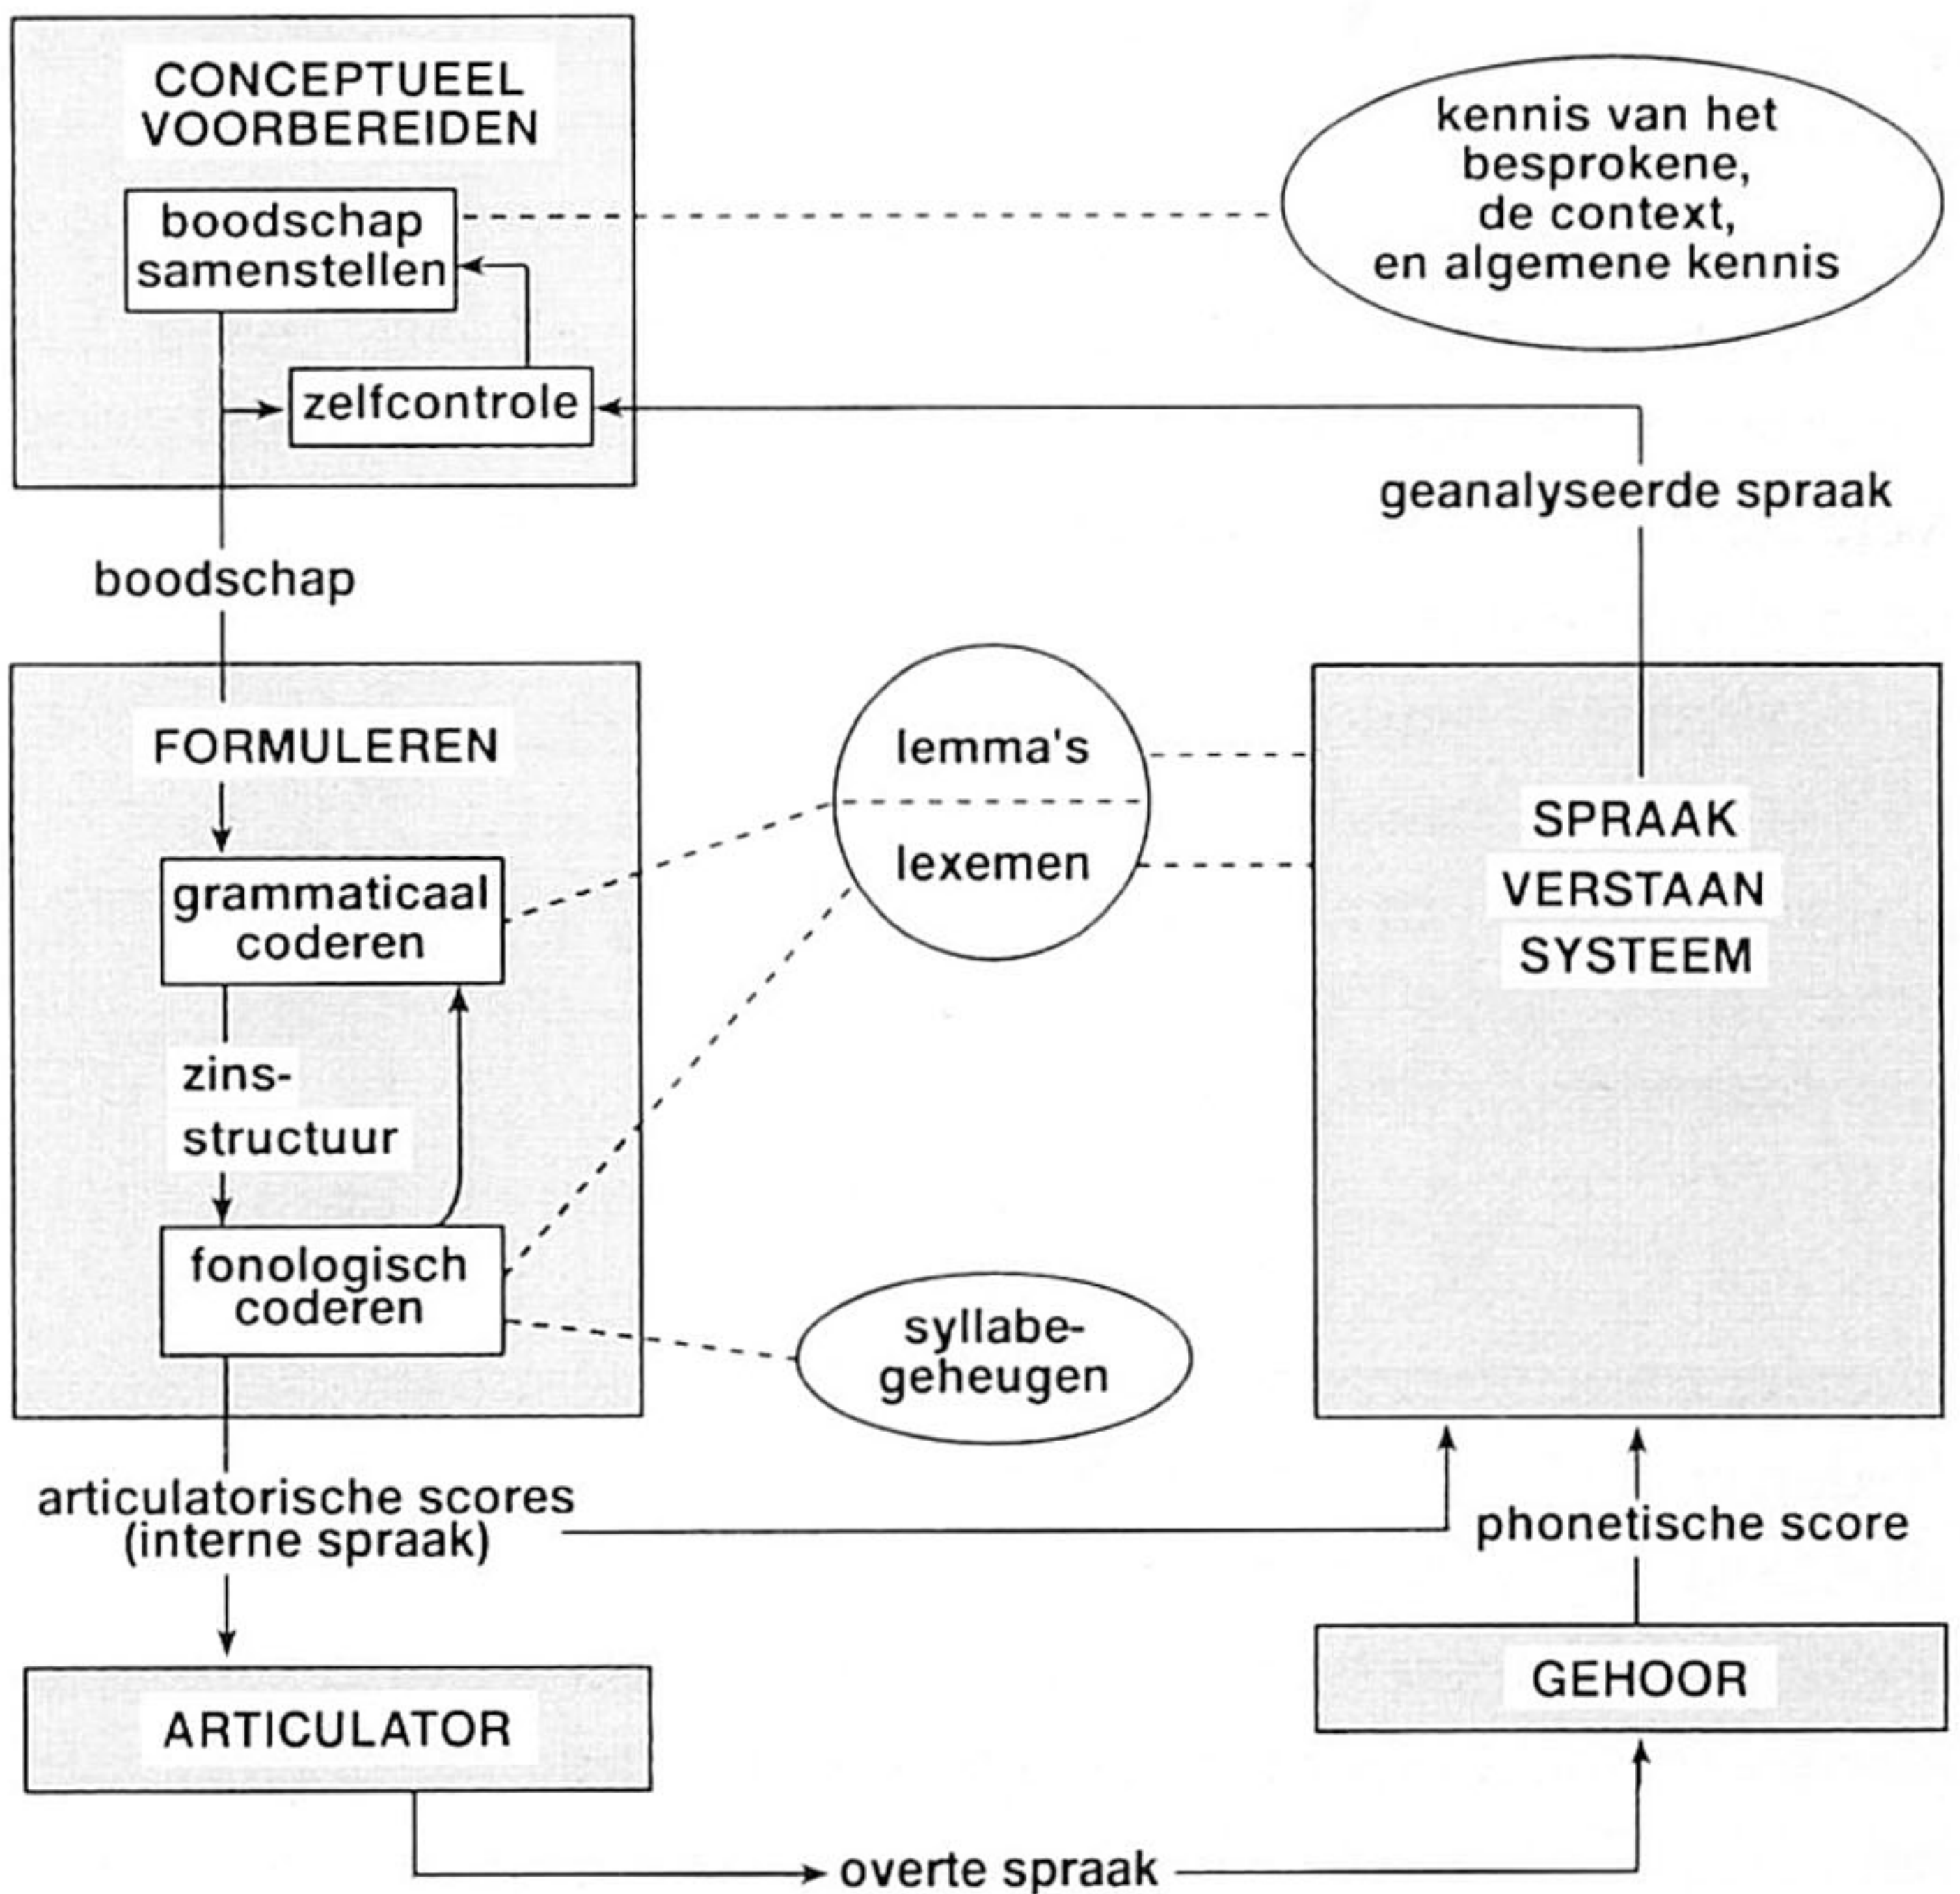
CONCEPTUEEL VOORBEREIDEN

boodschap samenstellen

zelfcontrole

kennis van het besprokene, de context, en algemene kennis

geanalyseerde spraak

boodschap

FORMULEREN

grammaticaal coderen

zins-
structuur

fonologisch coderen

lemma's

lexemen

syllabe-
geheugen

SPRAAK VERSTAAN SYSTEEM

articulatorische scores (interne spraak)

phonetische score

ARTICULATOR

GEHOOR

overte spraak